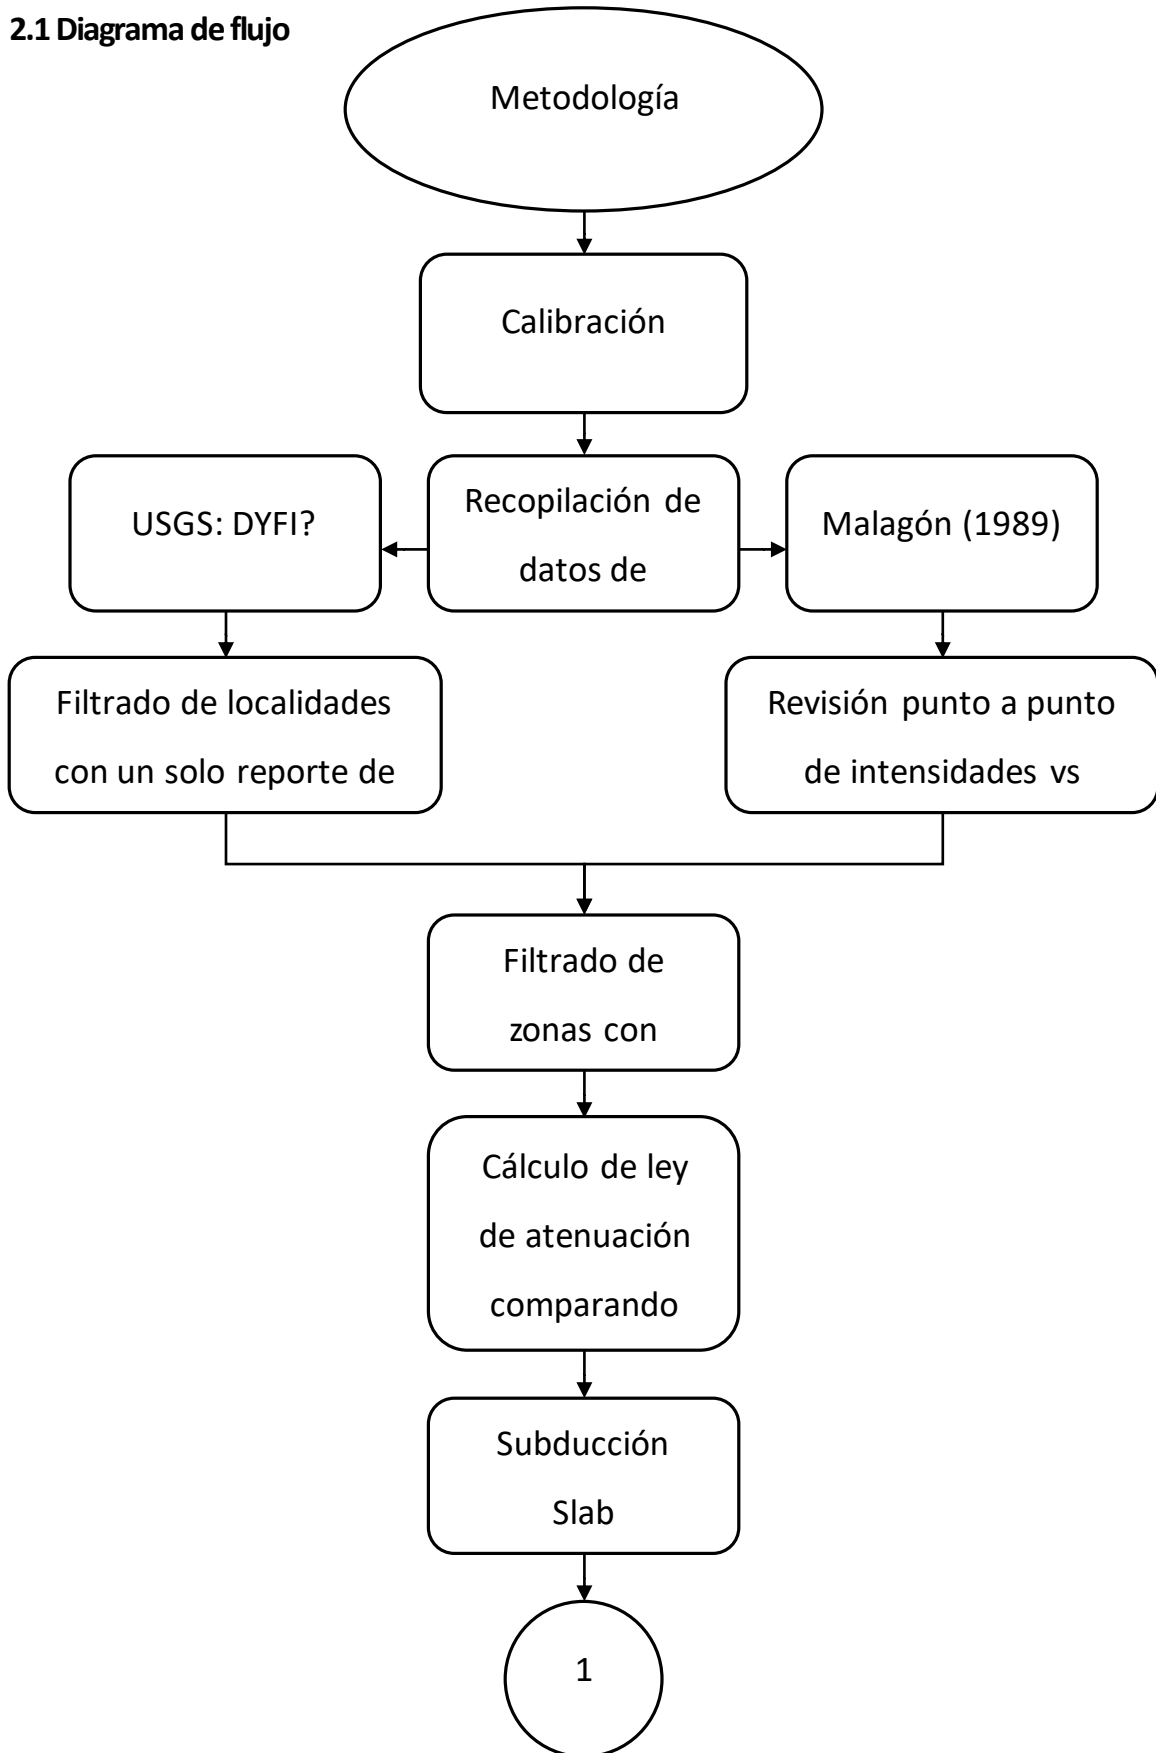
2.1 Diagrama de flujo

Metodología

Calibración

USGS: DYFI?

Recopilación de datos de

Malagón (1989)

Filtrado de localidades con un solo reporte de

Revisión punto a punto de intensidades vs

Filtrado de zonas con

Cálculo de ley de atenuación comparando

Subducción Slab

1